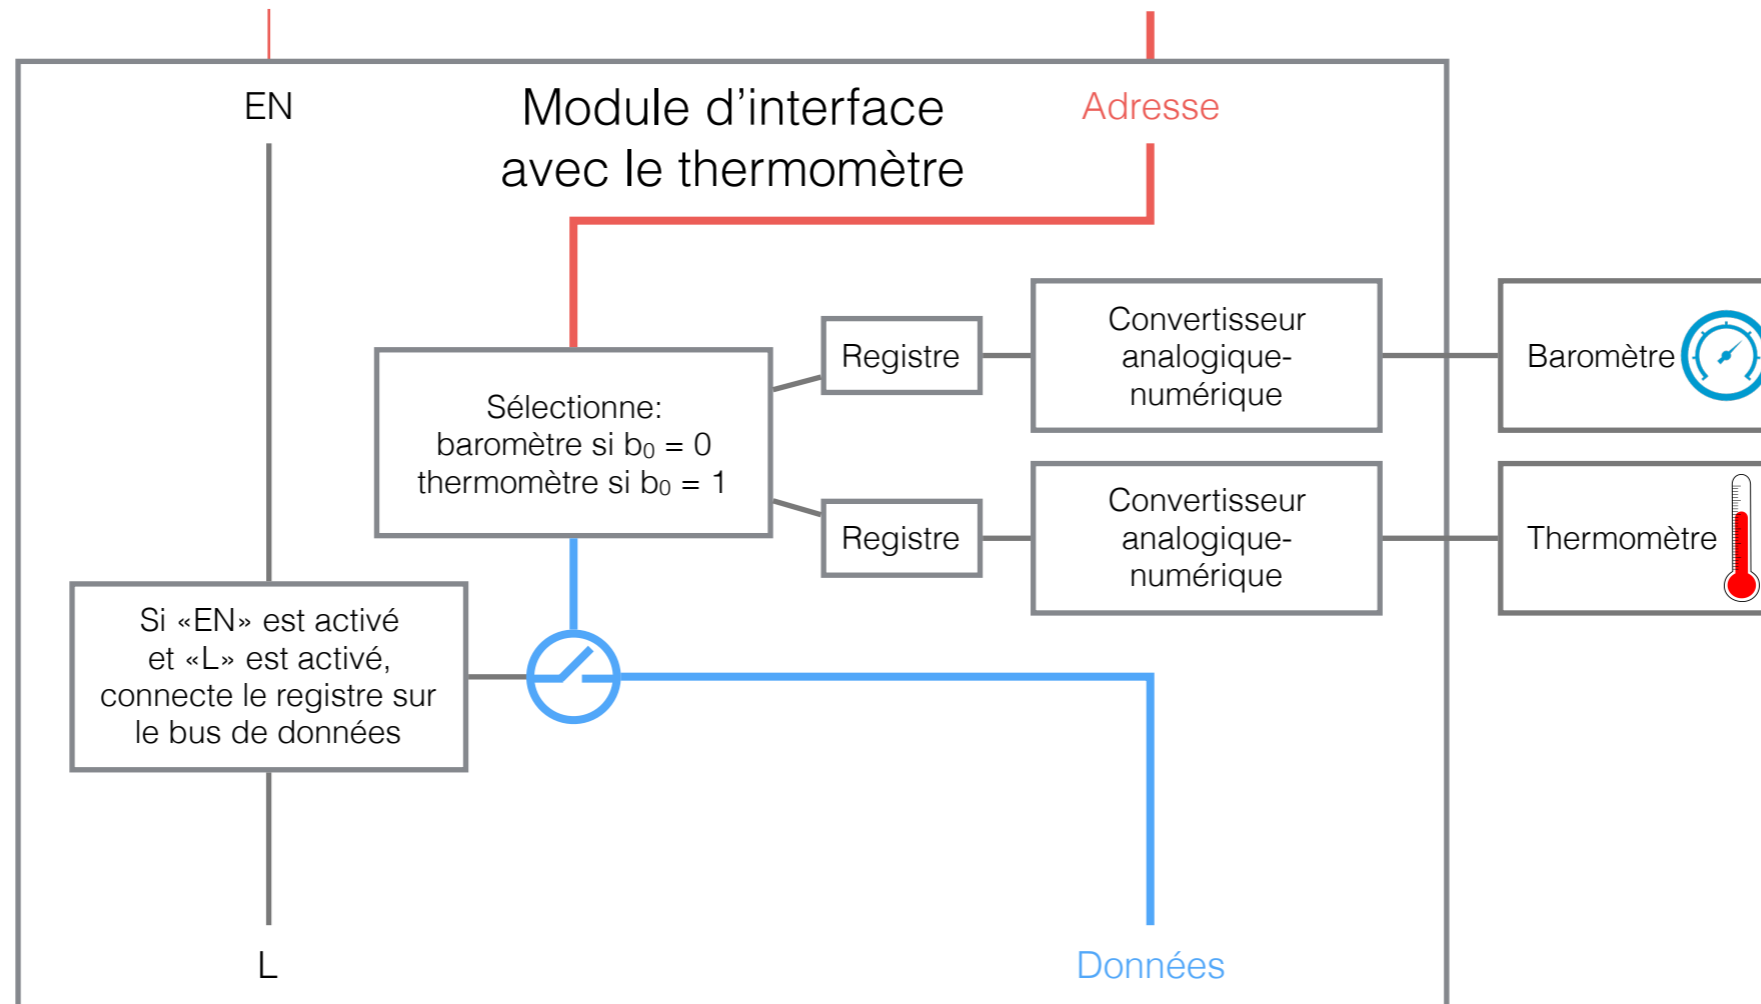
EN

Module d’interface avec le thermomètre

Adresse

Sélectionne: baromètre si $b_0 = 0$ thermomètre si $b_0 = 1$

Registre

Registre

Convertisseur analogique-numérique

Convertisseur analogique-numérique

Baromètre

Thermomètre

Si «EN» est activé et «L» est activé, connecte le registre sur le bus de données

L

Données